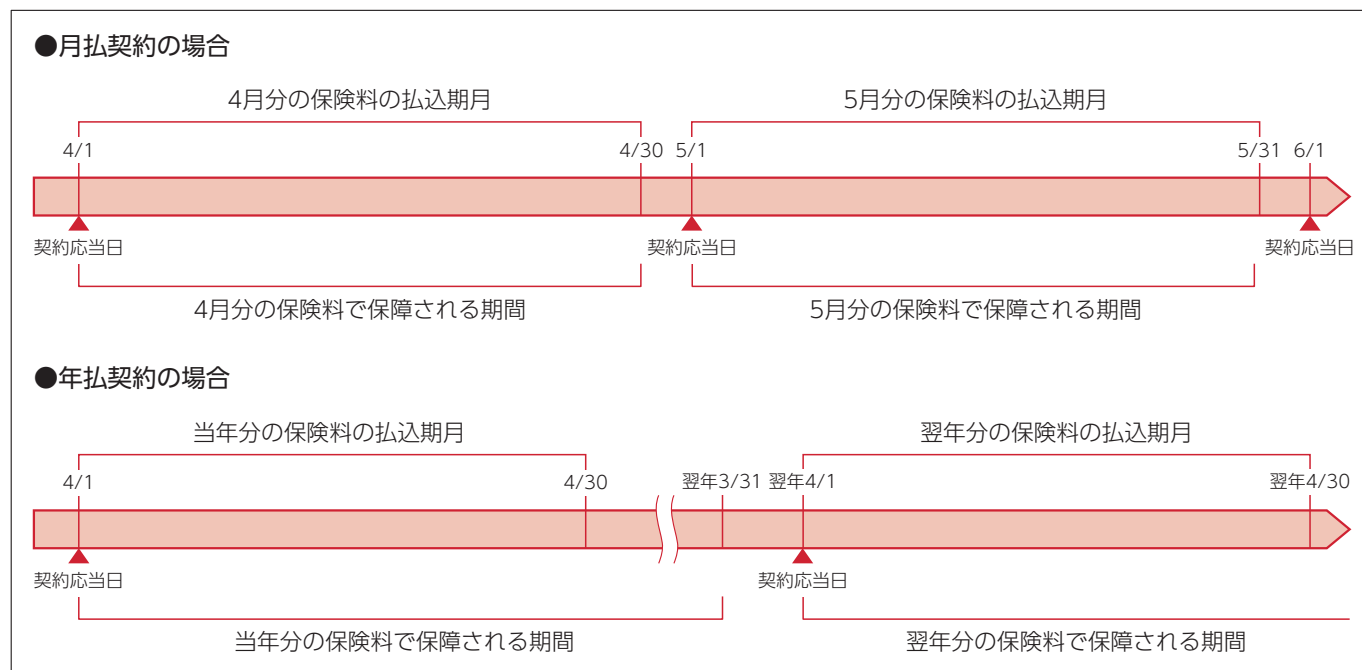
●月払契約の場合

4月分の保険料の払込期月

5月分の保険料の払込期月

4/1

4/30

5/1

5/31

6/1

契約応当日

契約応当日

契約応当日

4月分の保険料で保障される期間

5月分の保険料で保障される期間

●年払契約の場合

当年分の保険料の払込期月

翌年分の保険料の払込期月

4/1

4/30

翌年3/31

翌年4/1

翌年4/30

契約応当日

契約応当日

当年分の保険料で保障される期間

翌年分の保険料で保障される期間